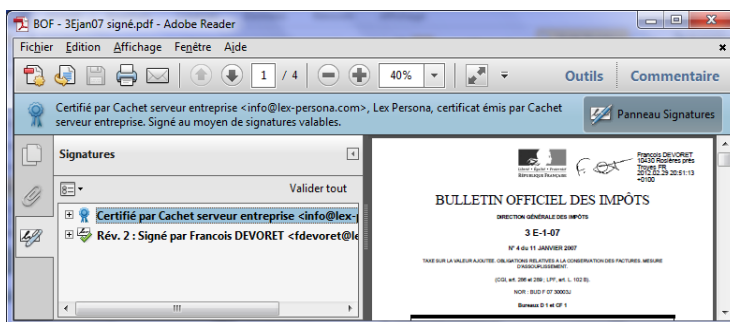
BOF - 3Ejan07 signé.pdf - Adobe Reader

Fichier Edition Affichage Fenêtre Aide

1 / 4 40% Outils Commentaire

Certifié par Cachet serveur entreprise <info@lex-persona.com>, Lex Persona, certificat émis par Cachet serveur entreprise. Signé au moyen de signatures valables.

Panneau Signatures

Signatures

Valider tout

Certifié par Cachet serveur entreprise <info@lex-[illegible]

Rév. 2 : Signé par Francois DEVORET <fdevoret@le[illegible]

Liberté • Égalité • Fraternité
RÉPUBLIQUE FRANÇAISE

Francois DEVORET
10430 Rosières pres Troyes FR
2012.02.29 20:51:13 +0100

BULLETIN OFFICIEL DES IMPÔTS

DIRECTION GÉNÉRALE DES IMPÔTS

3 E-1-07

N° 4 du 11 JANVIER 2007

TAXE SUR LA VALEUR AJOUTÉE. OBLIGATIONS RELATIVES A LA CONSERVATION DES FACTURES. MESURE D'ASSOUPLISSEMENT.

(CGI, art. 286 et 289 ; LPF, art. L. 102 B).

NOR : BUD F 07 30003J

Bureaux D 1 et CF 1